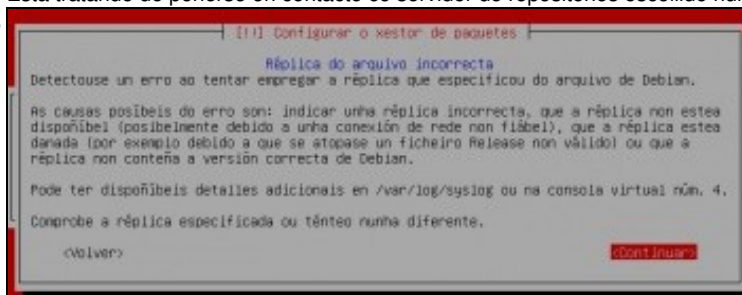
Esta tratando de ponerse en contacto co servidor de repositorios escollido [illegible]

[!!] Configurar o xestor de paquetes

Réplica do arquivo incorrecta

Detectouse un erro ao tentar empregar a réplica que especificou do arquivo de Debian.

As causas posíbeis do erro son: indicar unha réplica incorrecta, que a réplica non estea dispoñíbel (posibelmente debido a unha conexión de rede non fiábel), que a réplica estea danada (por exemplo debido a que se atopase un ficheiro Release non válido) ou que a réplica non conteña a versión correcta de Debian.

Pode ter dispoñíbeis detalles adicionais en /var/log/syslog ou na consola virtual núm. 4.

Comprobe a réplica especificada ou tênteo nunha diferente.

<Volver>

<Continuar>